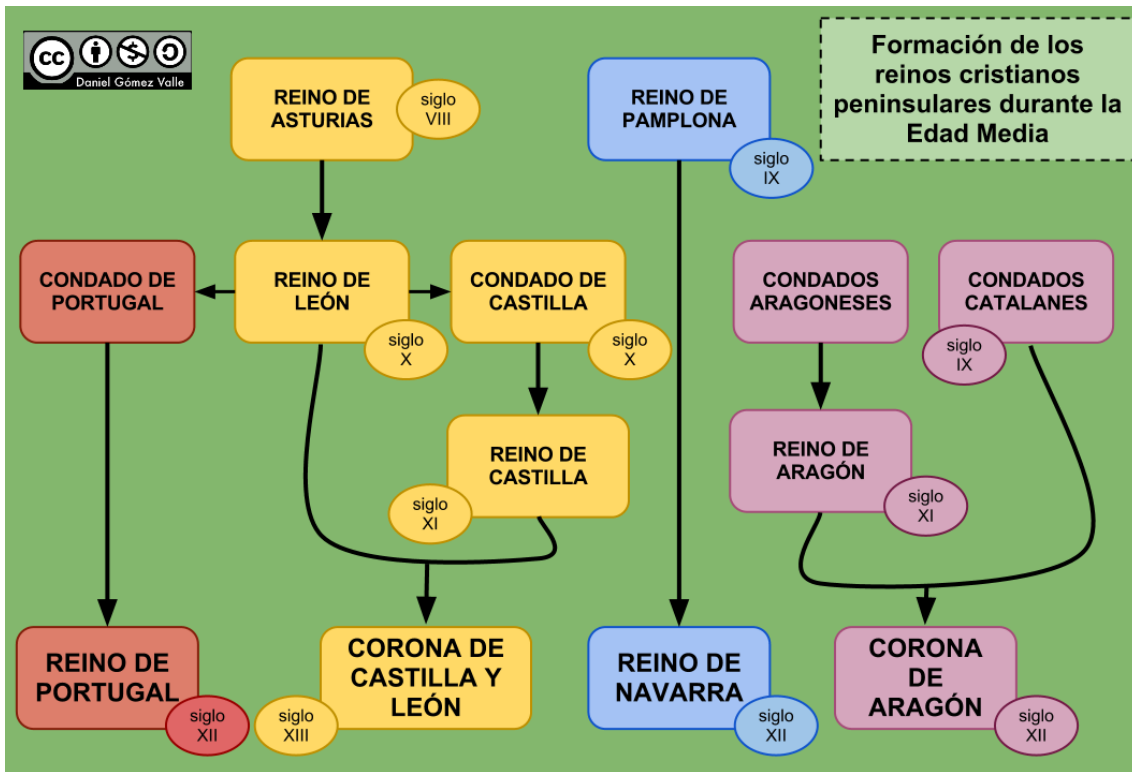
Daniel Gómez Valle

Formación de los reinos cristianos peninsulares durante la Edad Media

REINO DE ASTURIAS
siglo VIII

REINO DE PAMPLONA
siglo IX

CONDADO DE PORTUGAL

REINO DE LEÓN
siglo X

CONDADO DE CASTILLA
siglo X

CONDADOS ARAGONESES

CONDADOS CATALANES
siglo IX

REINO DE CASTILLA
siglo XI

REINO DE ARAGÓN
siglo XI

REINO DE PORTUGAL
siglo XII

CORONA DE CASTILLA Y LEÓN
siglo XIII

REINO DE NAVARRA
siglo XII

CORONA DE ARAGÓN
siglo XII